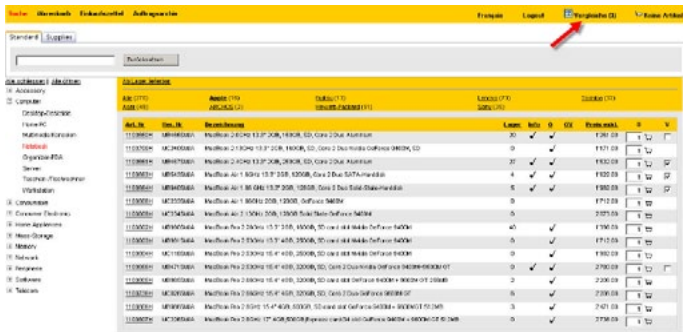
Suche Warenkorb Einkaufszettel Auftragsarchiv Français Logout Vergleiche (3) Keine Artikel

Standard Supplies

Suche starten

Alle schliessen | Alle öffnen

Accessory
Computer
Desktop-Computer
Home PC
Multimedia Konsolen
Notebook
Organizer-PDA
Server
Taschen-/Tastenrechner
Workstation
Consumables
Consumer Electronics
Home Appliances
Mass-Storage
Memory
Network
Peripherie
Software
Telecom

Hersteller

Alle (770) Apple (76) Fujitsu (71) Lenovo (77) Toshiba (70)
Acer (46) ASUS (2) Hewlett-Packard (91) Sony (26)

| Art. Nr. | Her. Nr. | Bezeichnung | Lager | Info | Ø | ÜV | Preis exkl. | | V |
|---|---|---|---|---|---|---|---|---|---|
| 1130956H | MB466SM/A | MacBook 2.0GHz 13.3" 2GB, 160GB, SD, Core 2 Duo Aluminium | 30 | ✓ | ✓ | | 1'260.00 | 1 | |
| 1130700H | MC240SM/A | MacBook 2.13GHz 13.3" 2GB, 160GB, SD, Core 2 Duo Nvidia GeForce 9400M, Cl | 0 | | ✓ | | 1'171.00 | 1 | |
| 1130955H | MB467SM/A | MacBook 2.4GHz 13.3" 2GB, 250GB, SD, Core 2 Duo Aluminium | 37 | ✓ | ✓ | | 1'620.00 | 1 | ✓ |
| 1130954H | MB543SM/A | MacBook Air 1.6GHz 13.3" 2GB, 120GB, Core 2 Duo SATA-Harddisk | 4 | ✓ | ✓ | | 1'560.00 | 1 | ✓ |
| 1130953H | MB940SM/A | MacBook Air 1.86 GHz 13.3" 2GB, 128GB, Core 2 Duo Solid-State-Harddisk | 5 | ✓ | ✓ | | 1'860.00 | 1 | ✓ |
| 1130700H | MC233SM/A | MacBook Air 1.86GHz 13.3" 2GB, 120GB, GeForce 9400M | 0 | | | | 1'712.00 | 1 | |
| 1130700H | MC234SM/A | MacBook Air 2.13GHz 13.3" 2GB, 128GB Solid State GeForce 9400M | 0 | | | | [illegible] | 1 | |
| 1130956H | MB985SM/A | MacBook Pro 2.53GHz 15.4" 4GB, 250GB, SD cnd dual Mobile GeForce 9400M | 40 | | ✓ | | 1'960.00 | 1 | |
| 1130700H | MB986SM/A | MacBook Pro 2.53GHz 15.4" 4GB, 250GB, SD cnd dual Mobile GeForce 9400M | 5 | | ✓ | | 1'713.00 | 1 | |
| 1130700H | MC118SM/A | MacBook Pro 2.53GHz 15.4" 4GB, 250GB, SD cnd dual Mobile GeForce 9400M | 0 | | ✓ | | 1'713.00 | 1 | |
| 1130956H | MB471SM/A | MacBook Pro 2.53GHz 15.4" 4GB, 320GB, SD, Core 2 Duo Nvidia GeForce 9400M+9600M GT | 0 | ✓ | ✓ | | 2'760.00 | 1 | |
| 1130700H | MB985SM/A | MacBook Pro 2.66GHz 15.4" 4GB, 320GB, SD cnd dual GeForce 9400M + 9600M GT 256MB | 3 | | ✓ | | 2'230.00 | 1 | |
| 1130700H | MC026SM/A | MacBook Pro 2.66GHz 17" 4GB, 320GB, SD, GeForce 9400M + 9600M GT 512MB | 5 | | ✓ | | 2'230.00 | 1 | |
| 1130700H | MC227SM/A | MacBook Pro 2.8GHz 15.4" 4GB, 500GB, SD cnd dual GeForce 9400M + 9600M GT 512MB | 0 | | ✓ | | 2'381.00 | 1 | |
| 1130700H | MC226SM/A | MacBook Pro 2.8GHz 17" 4GB, 500GB, Express card/34 dual GeForce 9400M + 9600M GT 512MB | 5 | | ✓ | | 2'736.00 | 1 | |